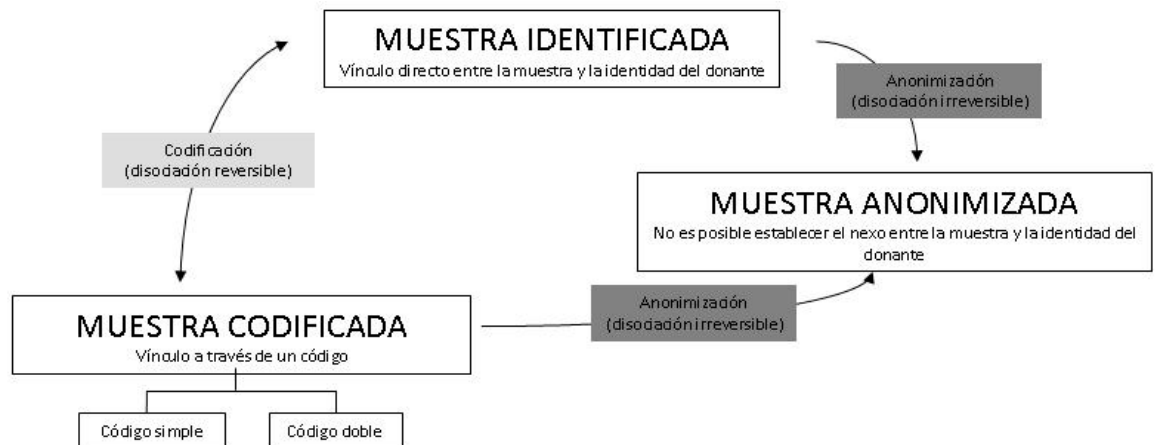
MUESTRA IDENTIFICADA
Vínculo directo entre la muestra y la identidad del donante

Codificación
(disociación reversible)

Anonimización
(disociación irreversible)

MUESTRA ANONIMIZADA
No es posible establecer el nexo entre la muestra y la identidad del donante

Anonimización
(disociación irreversible)

MUESTRA CODIFICADA
Vínculo a través de un código

Código simple

Código doble